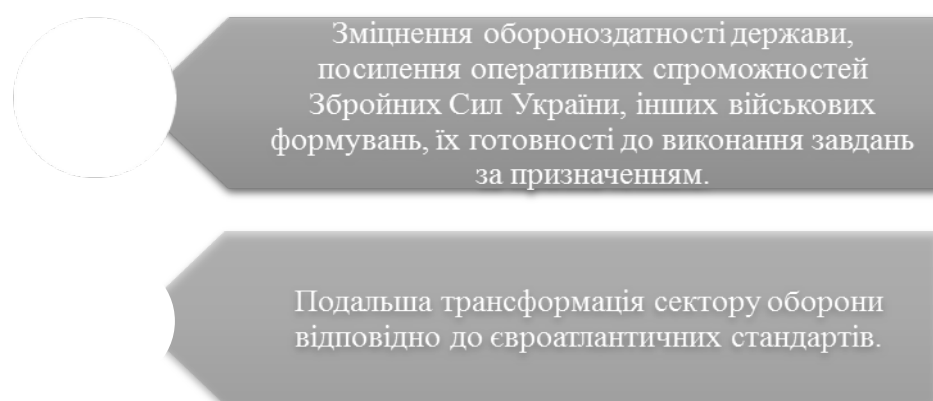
Зміцнення обороноздатності держави, посилення оперативних спроможностей Збройних Сил України, інших військових формувань, їх готовності до виконання завдань за призначенням.

Подальша трансформація сектору оборони відповідно до євроатлантичних стандартів.